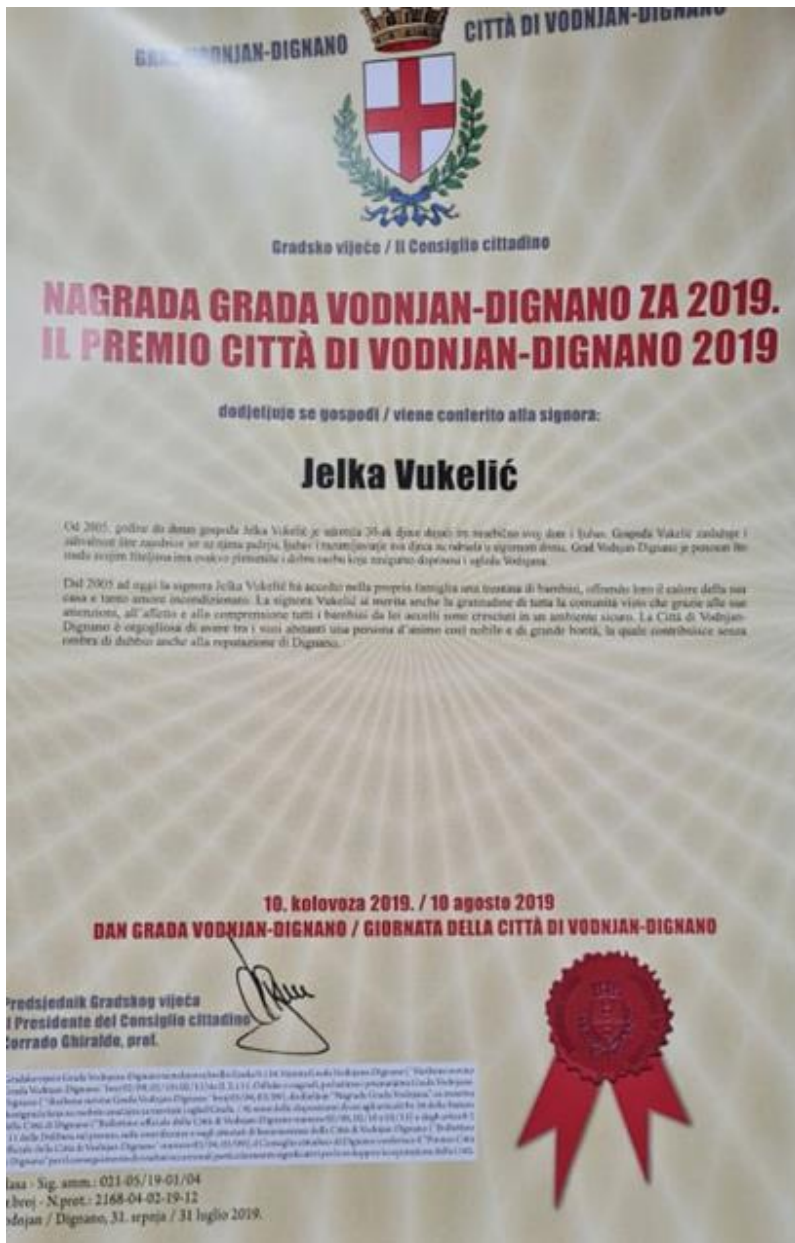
GRA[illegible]ODNJAN-DIGNANO CITTÀ DI VODNJAN-DIGNANO

Gradsko vijeće / Il Consiglio cittadino

NAGRADA GRADA VODNJAN-DIGNANO ZA 2019.
IL PREMIO CITTÀ DI VODNJAN-DIGNANO 2019

dodjeljuje se gospođi / viene conferito alla signora:

Jelka Vukelić

Od 2005. godine do danas gospođa Jelka Vukelić je udomila 30-ak djece dajući im neizbrisivo svoj dom i ljubav. Gospođa Vukelić zaslužuje i zahvalnost šire zajednice jer uz njenu podršku, ljubav i razumijevanje sva djeca su odrasla u sigurnom domu. Grad Vodnjan-Dignano je ponosan što ima među svojim žiteljima ovakvu plemenitu i dobru osobu koja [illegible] doprinosi i ugledu Vodnjana.

Dal 2005 ad oggi la signora Jelka Vukelić ha accolto nella propria famiglia una trentina di bambini, offrendo loro il calore della sua casa e tanto amore incondizionato. La signora Vukelić si merita anche la gratitudine di tutta la comunità visto che grazie alle sue attenzioni, all'affetto e alla comprensione tutti i bambini da lei accolti sono cresciuti in un ambiente sicuro. La Città di Vodnjan-Dignano è orgogliosa di avere tra i suoi abitanti una persona d'animo così nobile e di grande bontà, la quale contribuisce senza ombra di dubbio anche alla reputazione di Dignano.

10. kolovoza 2019. / 10 agosto 2019
DAN GRADA VODNJAN-DIGNANO / GIORNATA DELLA CITTÀ DI VODNJAN-DIGNANO

Predsjednik Gradskog vijeća
Il Presidente del Consiglio cittadino
Corrado Ghiraldo, prof.

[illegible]

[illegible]lasa - Sig. amm.: 021-05/19-01/04
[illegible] broj - N.prot.: 2168-04-02-19-12
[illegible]odnjan / Dignano, 31. srpnja / 31 luglio 2019.